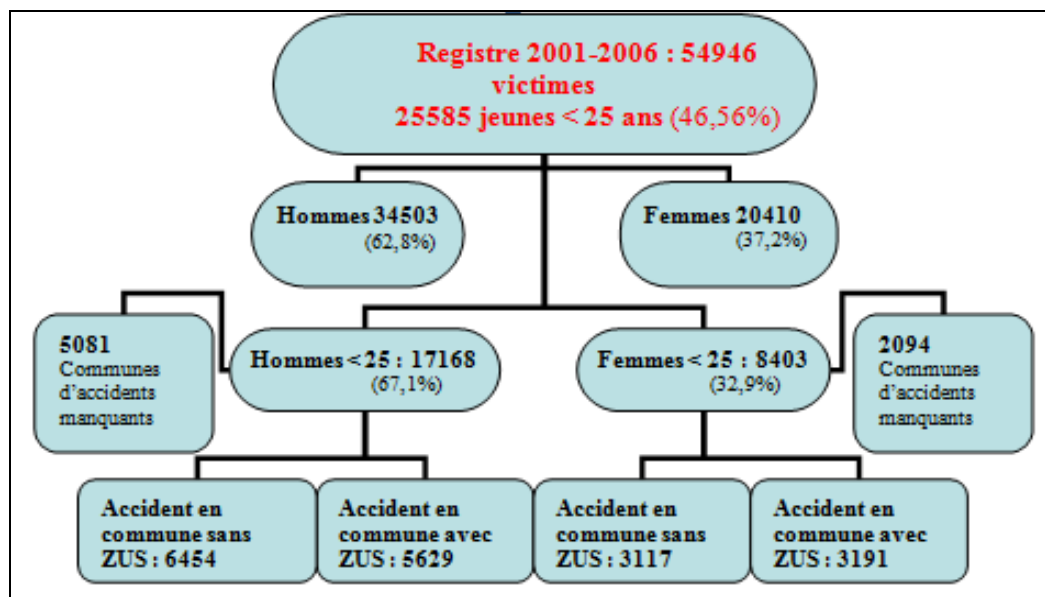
Registre 2001-2006 : 54946 victimes
25585 jeunes < 25 ans (46,56%)

Hommes 34503
(62,8%)

Femmes 20410
(37,2%)

5081
Communes d'accidents manquants

Hommes < 25 : 17168
(67,1%)

Femmes < 25 : 8403
(32,9%)

2094
Communes d'accidents manquants

Accident en commune sans ZUS : 6454

Accident en commune avec ZUS : 5629

Accident en commune sans ZUS : 3117

Accident en commune avec ZUS : 3191